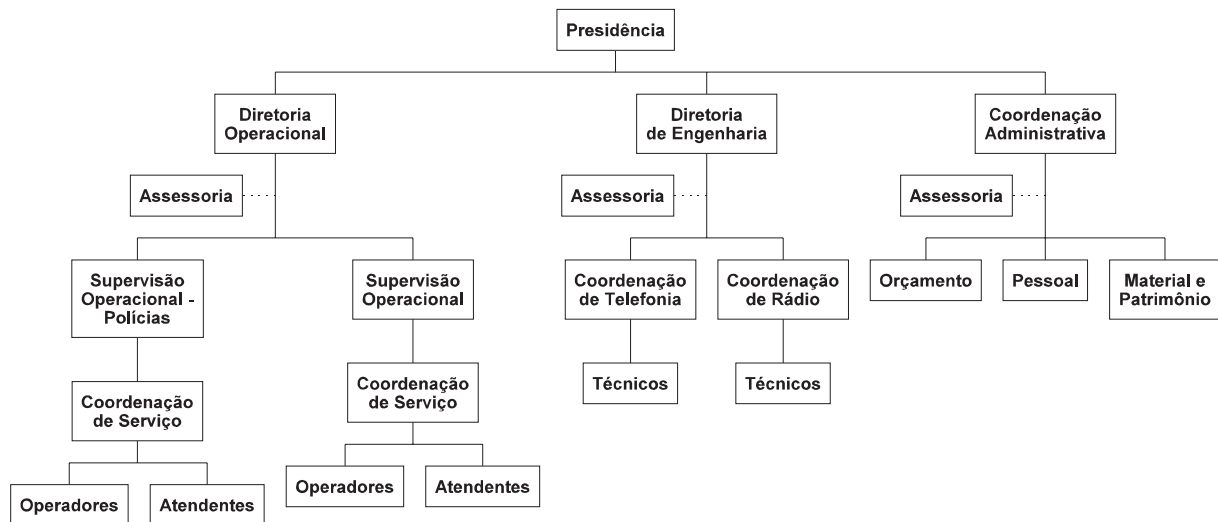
Presidência

Diretoria Operacional

Assessoria

Supervisão Operacional - Polícias

Coordenação de Serviço

Operadores

Atendentes

Supervisão Operacional

Coordenação de Serviço

Operadores

Atendentes

Diretoria de Engenharia

Assessoria

Coordenação de Telefonia

Técnicos

Coordenação de Rádio

Técnicos

Coordenação Administrativa

Assessoria

Orçamento

Pessoal

Material e Patrimônio